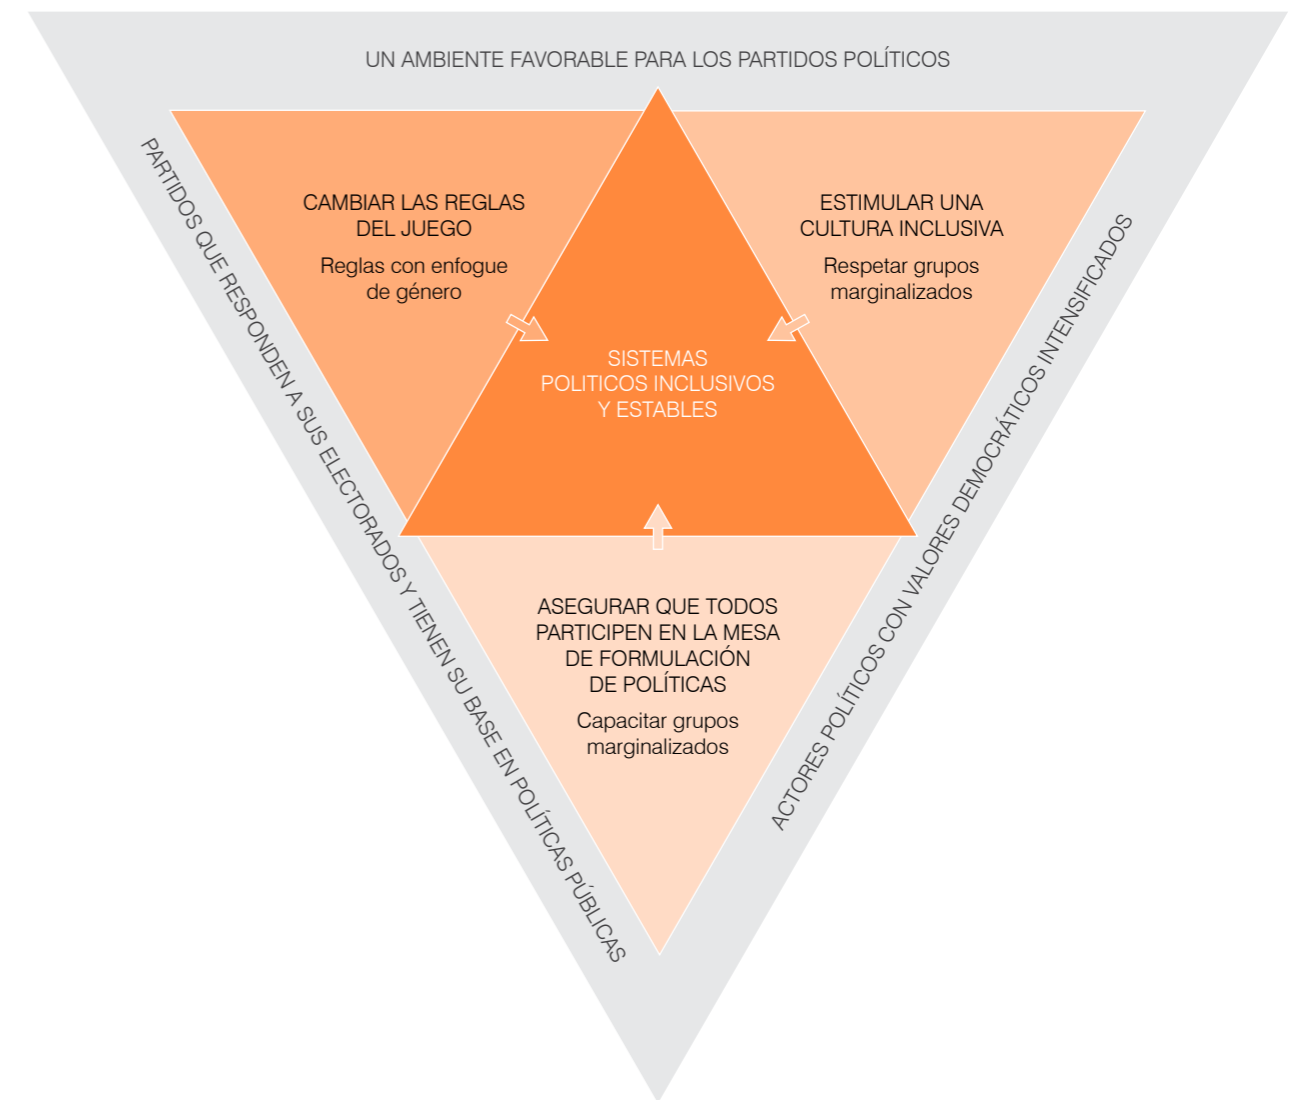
UN AMBIENTE FAVORABLE PARA LOS PARTIDOS POLÍTICOS

PARTIDOS QUE RESPONDEN A SUS ELECTORADOS Y TIENEN SU BASE EN POLÍTICAS PÚBLICAS

CAMBIAR LAS REGLAS DEL JUEGO

Reglas con enfogue de género

ESTIMULAR UNA CULTURA INCLUSIVA

Respetar grupos marginalizados

SISTEMAS POLITICOS INCLUSIVOS Y ESTABLES

ASEGURAR QUE TODOS PARTICIPEN EN LA MESA DE FORMULACIÓN DE POLÍTICAS

Capacitar grupos marginalizados

ACTORES POLÍTICOS CON VALORES DEMOCRÁTICOS INTENSIFICADOS